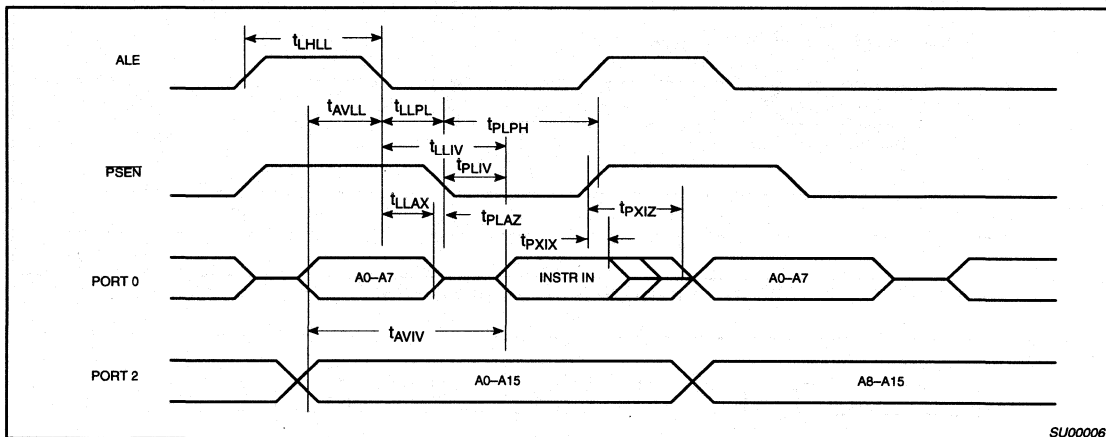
$t_{LHLL}$

ALE

$t_{AVLL}$ $t_{LLPL}$ $t_{PLPH}$

$t_{LLIV}$

$t_{PLIV}$

$\overline{PSEN}$

$t_{LLAX}$ $t_{PLAZ}$ $t_{PXIZ}$

$t_{PXIX}$

PORT 0

A0–A7

INSTR IN

A0–A7

$t_{AVIV}$

PORT 2

A0–A15

A8–A15

SU00006